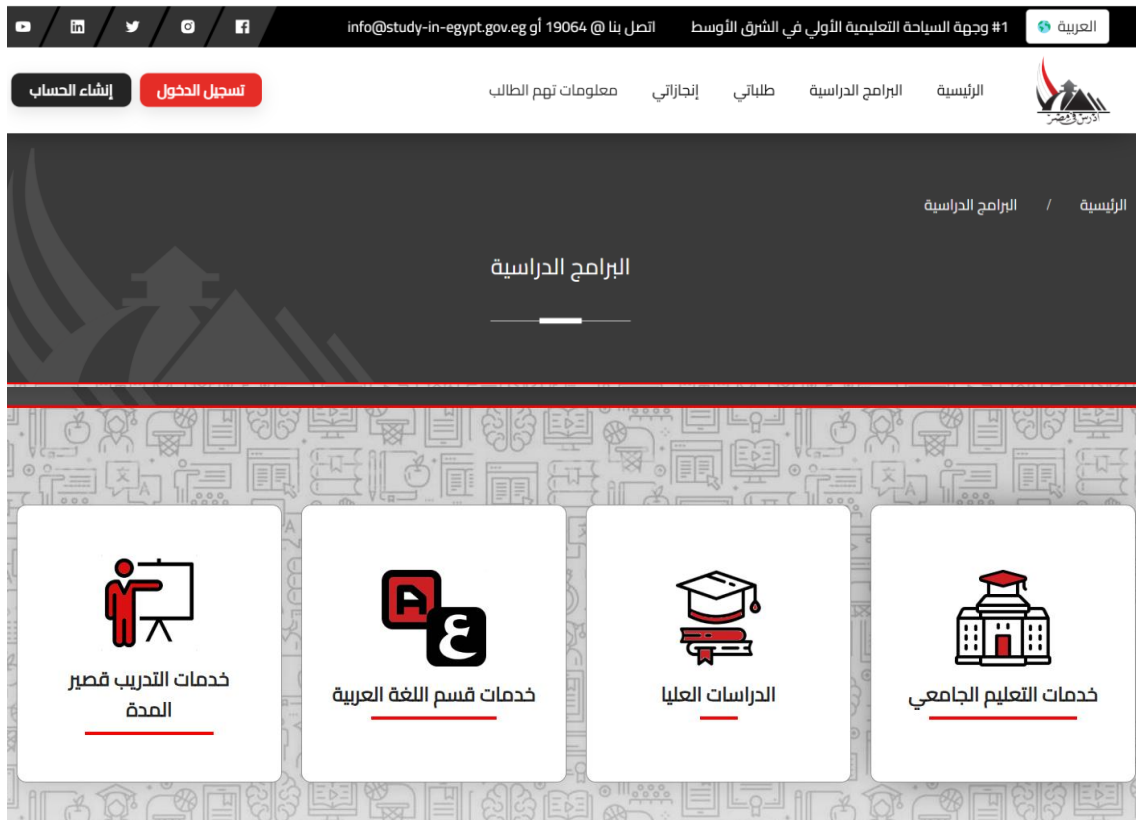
العربية

#1 وجهة السياحة التعليمية الأولى في الشرق الأوسط

اتصل بنا @ 19064 أو info@study-in-egypt.gov.eg

ادرس في مصر

الرئيسية
البرامج الدراسية
طلباتي
إنجازاتي
معلومات تهم الطالب

تسجيل الدخول
إنشاء الحساب

الرئيسية / البرامج الدراسية

البرامج الدراسية

خدمات التعليم الجامعي

الدراسات العليا

خدمات قسم اللغة العربية

خدمات التدريب قصير المدة